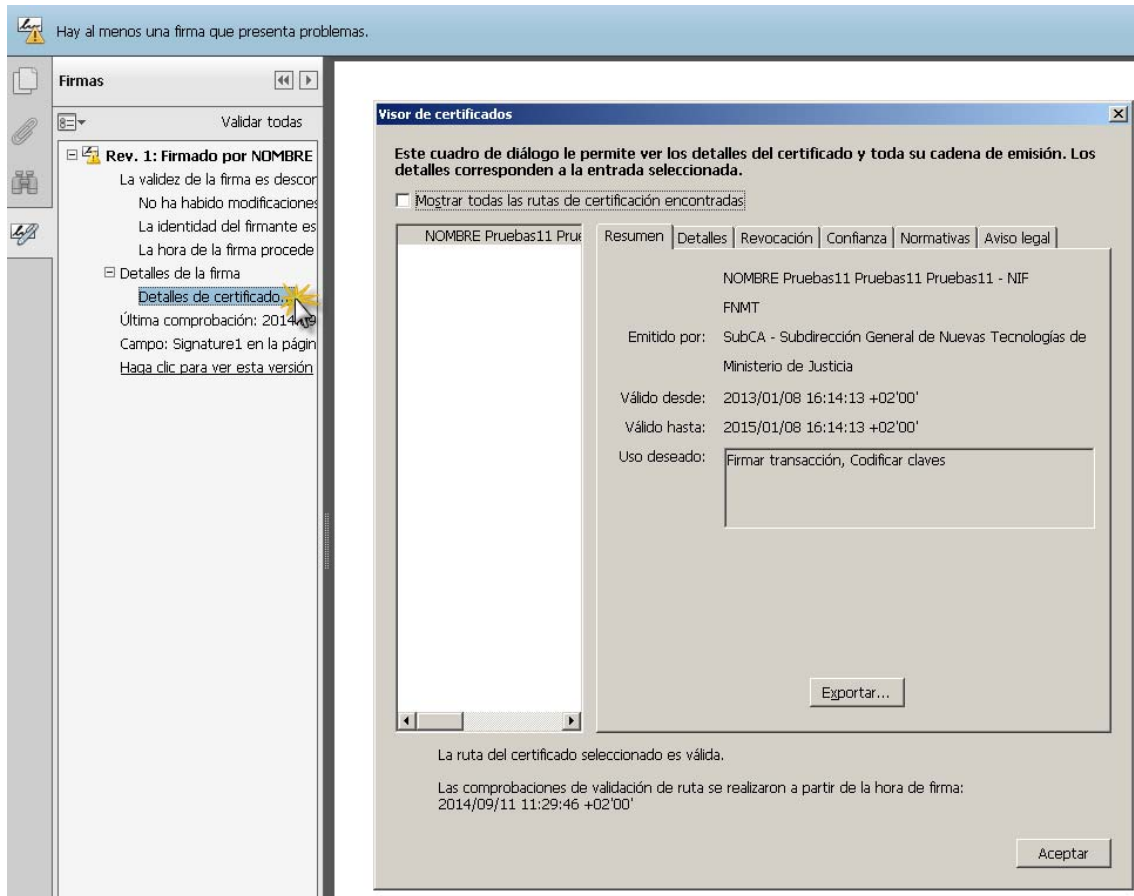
Hay al menos una firma que presenta problemas.

Firmas

Validar todas

Rev. 1: Firmado por NOMBRE

La validez de la firma es descon

No ha habido modificaciones

La identidad del firmante es

La hora de la firma procede

Detalles de la firma

Detalles de certificado...

Última comprobación: 2014

Campo: Signature1 en la págin

Haga clic para ver esta versión

Visor de certificados

Este cuadro de diálogo le permite ver los detalles del certificado y toda su cadena de emisión. Los detalles corresponden a la entrada seleccionada.

Mostrar todas las rutas de certificación encontradas

NOMBRE Pruebas11 Prue

Resumen | Detalles | Revocación | Confianza | Normativas | Aviso legal

NOMBRE Pruebas11 Pruebas11 Pruebas11 - NIF

FNMT

Emitido por: SubCA - Subdirección General de Nuevas Tecnologías de Ministerio de Justicia

Válido desde: 2013/01/08 16:14:13 +02'00'

Válido hasta: 2015/01/08 16:14:13 +02'00'

Uso deseado: Firmar transacción, Codificar claves

Exportar...

La ruta del certificado seleccionado es válida.

Las comprobaciones de validación de ruta se realizaron a partir de la hora de firma: 2014/09/11 11:29:46 +02'00'

Aceptar